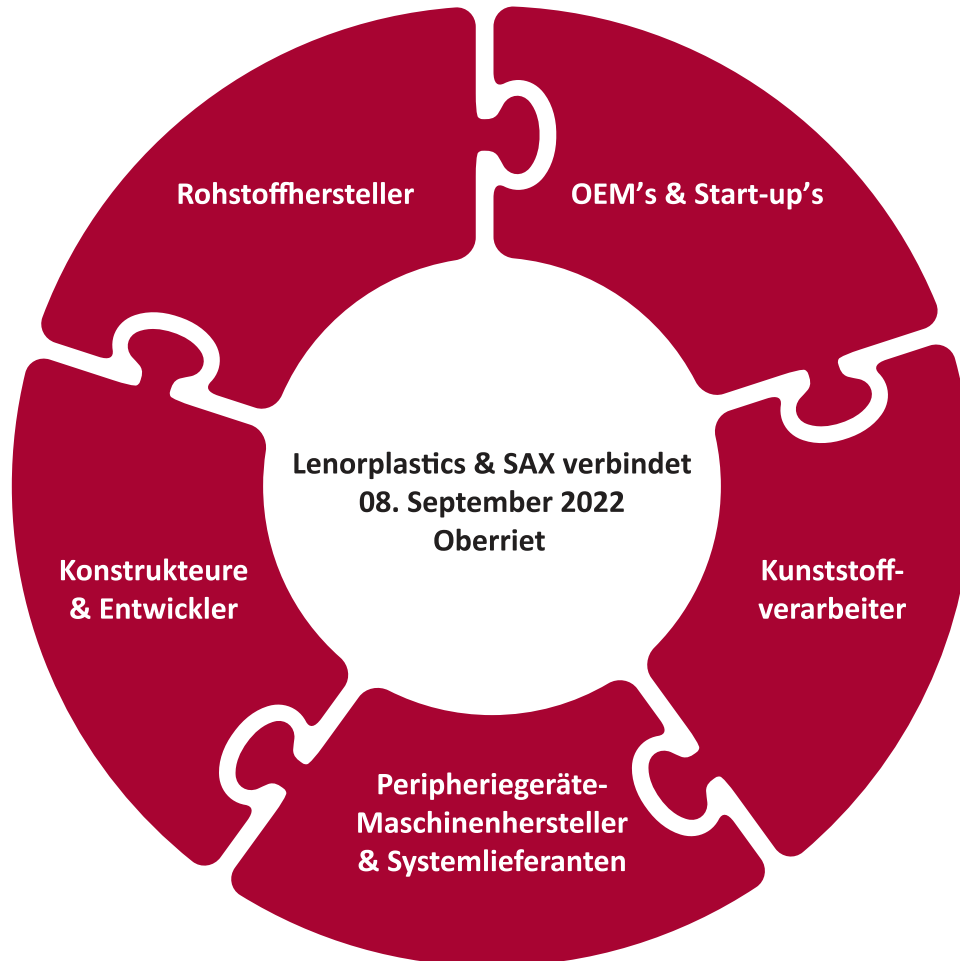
Rohstoffhersteller

OEM’s & Start-up’s

Lenorplastics & SAX verbindet
08. September 2022
Oberriet

Konstrukteure & Entwickler

Kunststoffverarbeiter

Peripheriegeräte-Maschinenhersteller & Systemlieferanten